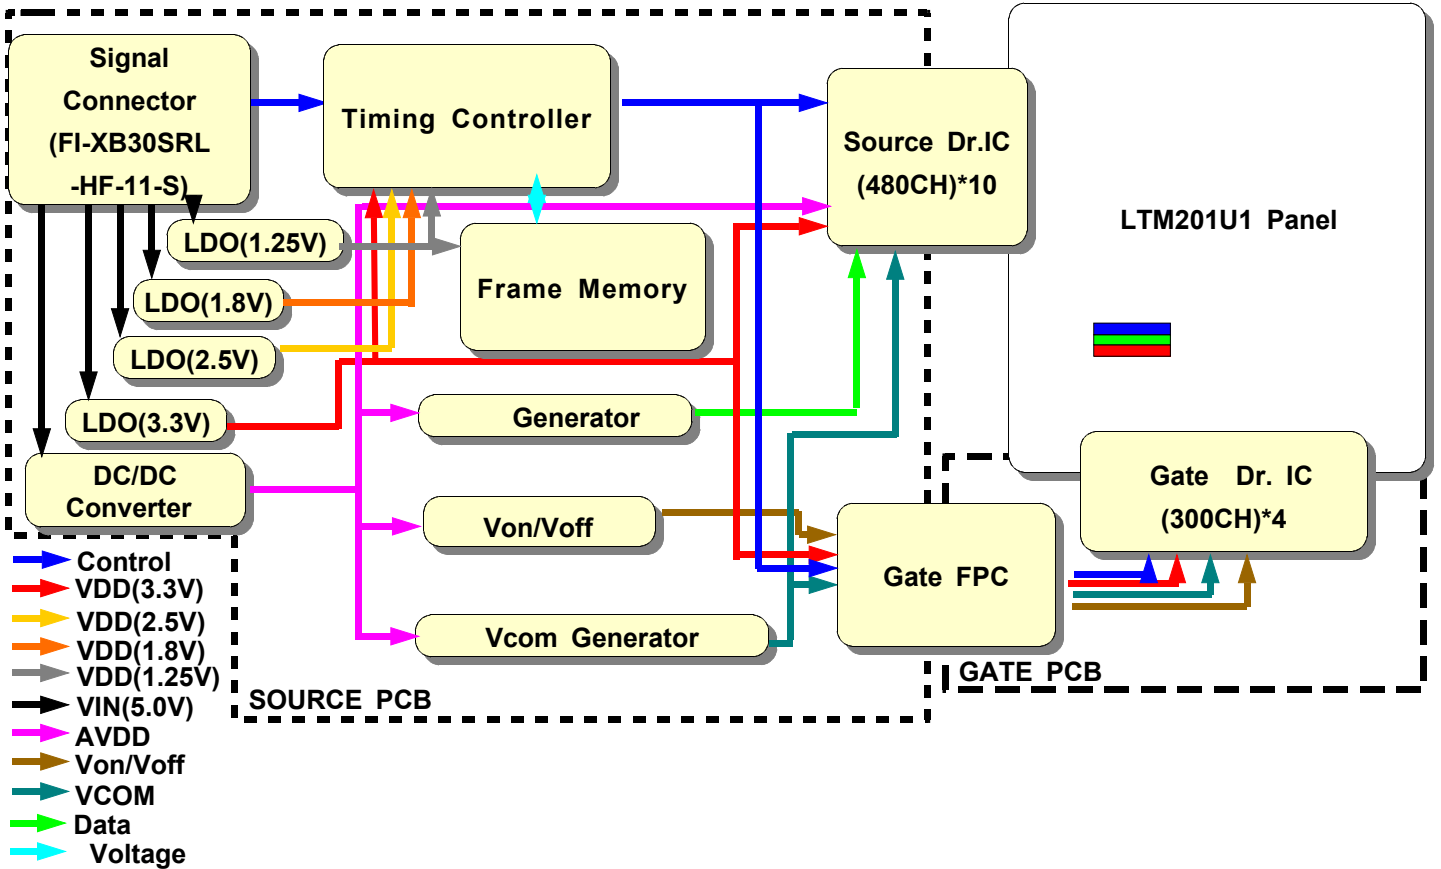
Signal Connector (FI-XB30SRL -HF-11-S)

Timing Controller

Source Dr.IC (480CH)*10

LTM201U1 Panel

LDO(1.25V)

Frame Memory

LDO(1.8V)

LDO(2.5V)

LDO(3.3V)

Generator

DC/DC Converter

Von/Voff

Gate Dr. IC (300CH)*4

Gate FPC

Vcom Generator

Control
VDD(3.3V)
VDD(2.5V)
VDD(1.8V)
VDD(1.25V)
VIN(5.0V)
AVDD
Von/Voff
VCOM
Data
Voltage

SOURCE PCB

GATE PCB